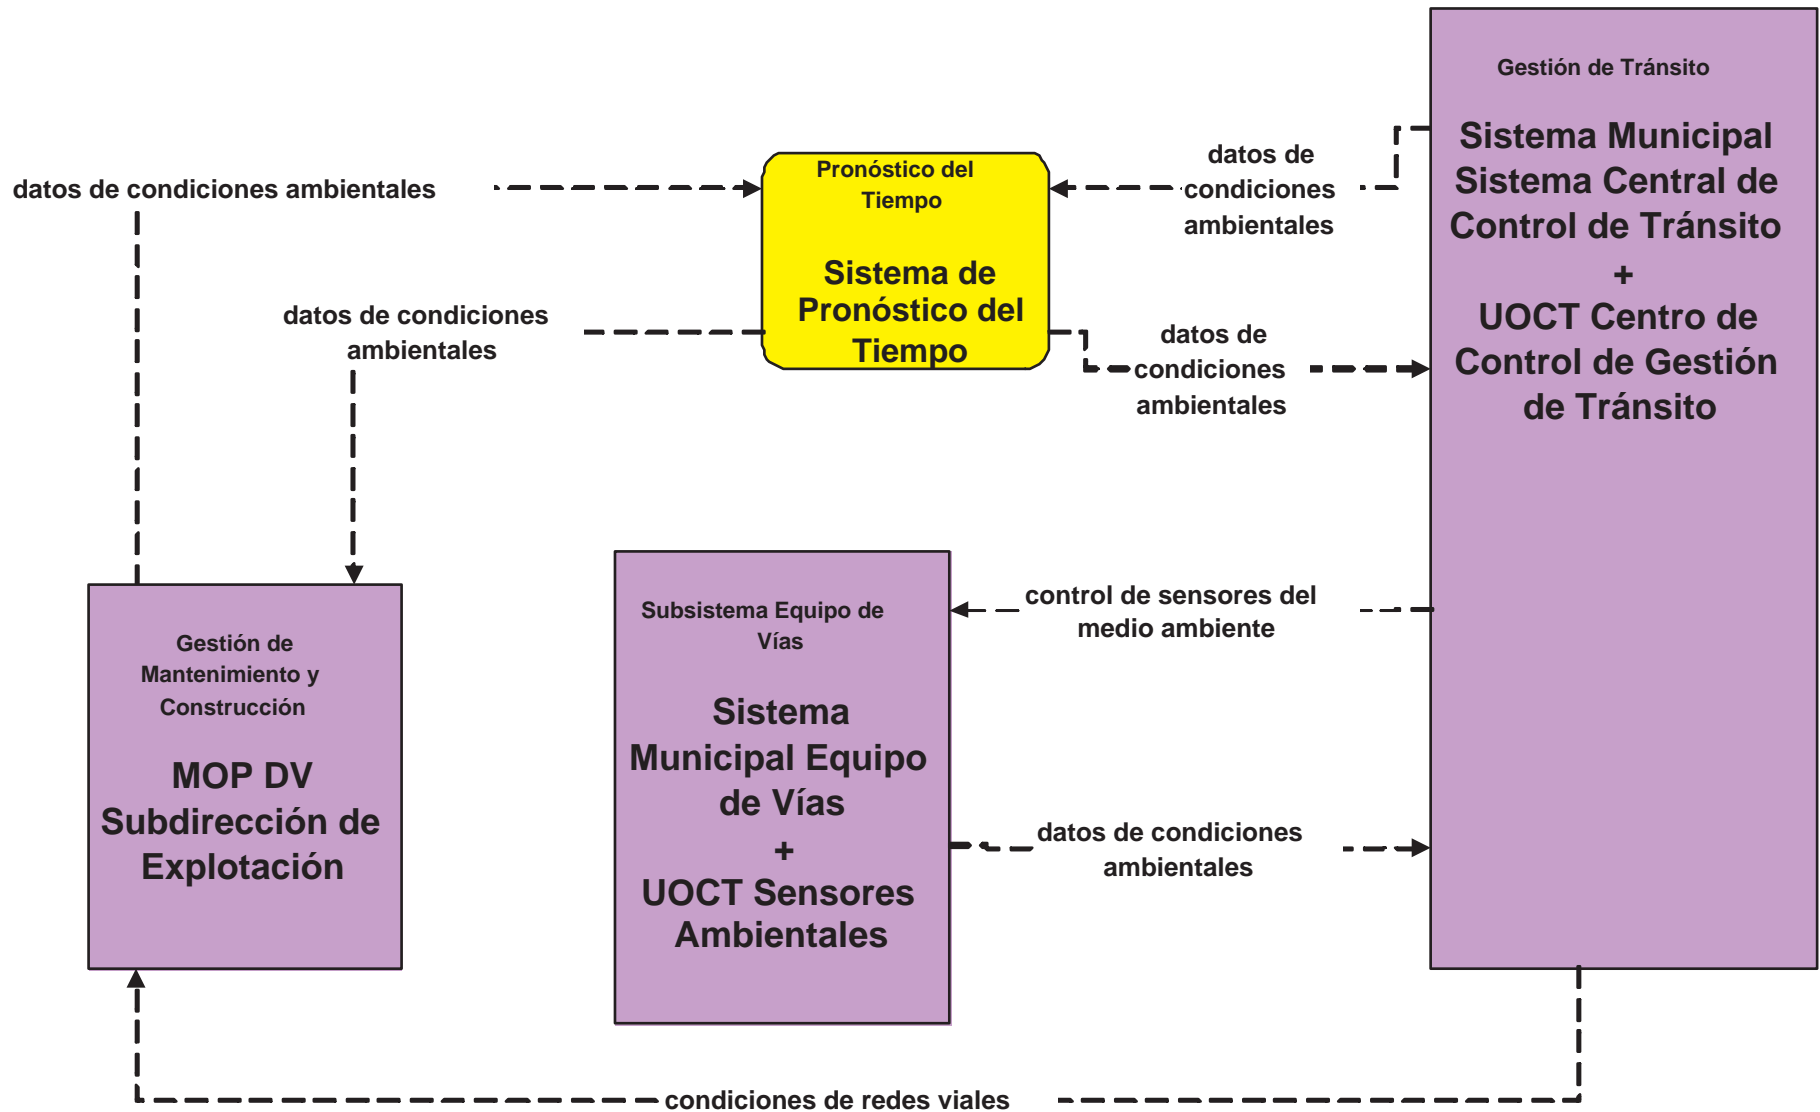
Gestión de Tránsito

Sistema Municipal Sistema Central de Control de Tránsito
+
UOCT Centro de Control de Gestión de Tránsito

datos de condiciones ambientales

Pronóstico del Tiempo

Sistema de Pronóstico del Tiempo

datos de condiciones ambientales

datos de condiciones ambientales

datos de condiciones ambientales

Gestión de Mantenimiento y Construcción

MOP DV Subdirección de Explotación

Subsistema Equipo de Vías

Sistema Municipal Equipo de Vías
+
UOCT Sensores Ambientales

control de sensores del medio ambiente

datos de condiciones ambientales

condiciones de redes viales